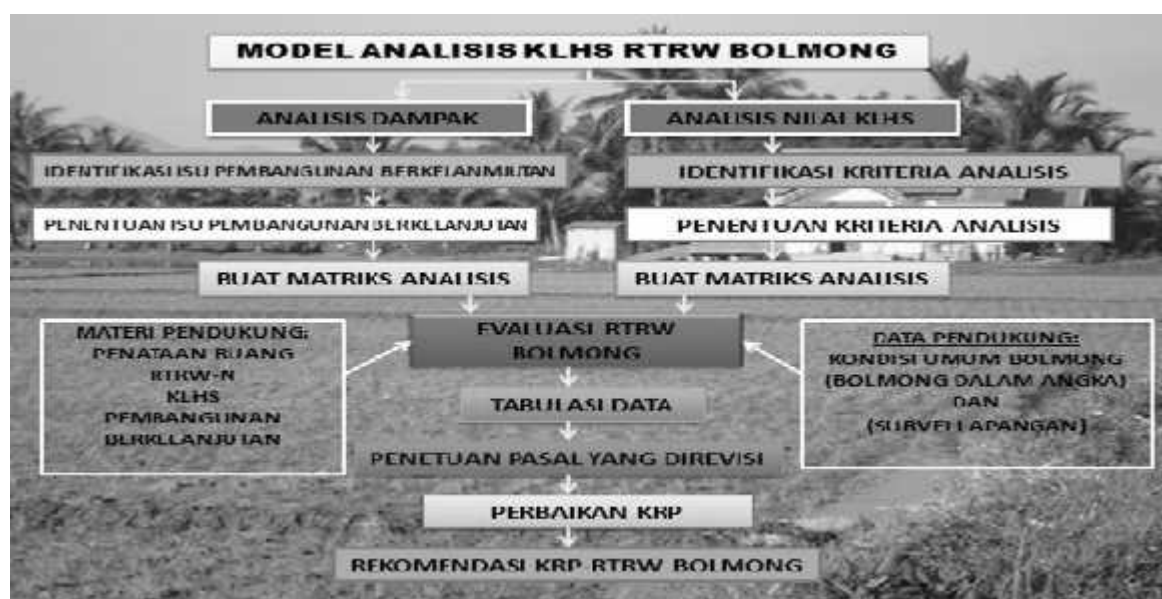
MODEL ANALISIS KLHS RTRW BOLMONG

ANALISIS DAMPAK

ANALISIS NILAI KLHS

IDENTIFIKASI ISU PEMBANGUNAN BERKELANJUTAN

IDENTIFIKASI KRITERIA ANALISIS

PENENTUAN ISU PEMBANGUNAN BERKELANJUTAN

PENENTUAN KRITERIA ANALISIS

BUAT MATRIKS ANALISIS

BUAT MATRIKS ANALISIS

MATERI PENDUKUNG:
PENATAAN RUANG
RTRW-N
KLHS
PEMBANGUNAN BERKELANJUTAN

EVALUASI RTRW BOLMONG

DATA PENDUKUNG:
KONDISI UMUM BOLMONG
(BOLMONG DALAM ANGKA)
DAN
(SURVEI LAPANGAN)

TABULASI DATA

PENETUAN PASAL YANG DIREVISI

PERBAIKAN KRP

REKOMENDASI KRP RTRW BOLMONG